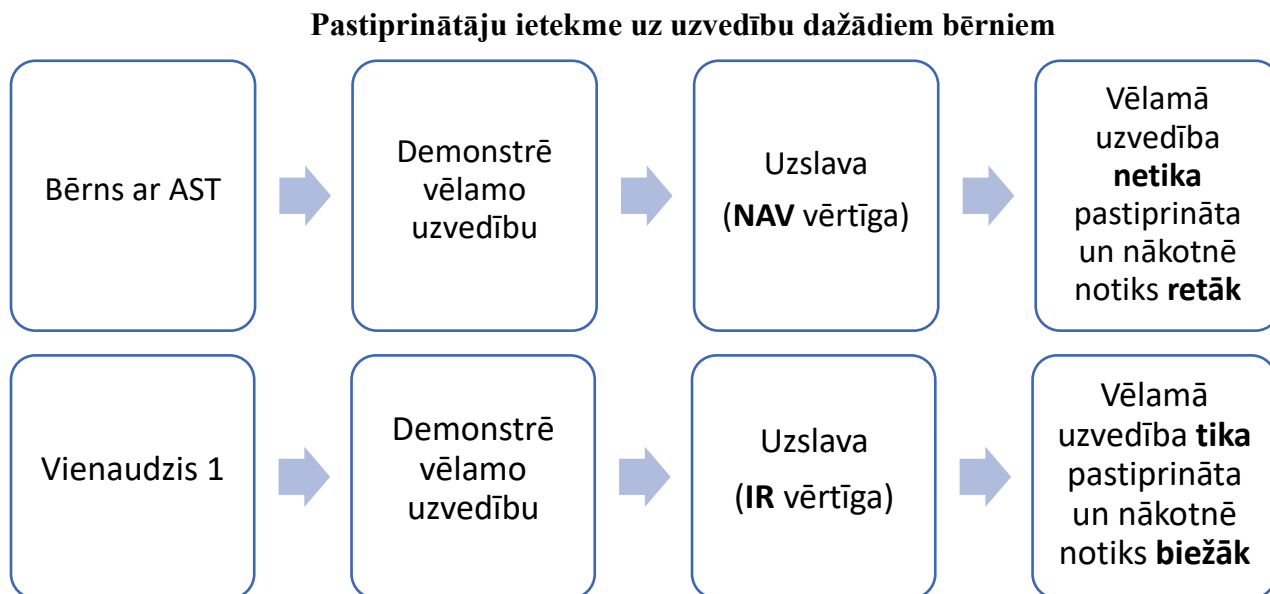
**Pastiprinātāju ietekme uz uzvedību dažādiem bērniem**

Bērns ar AST

Demonstrē vēlamo uzvedību

Uzslava (**NAV** vērtīga)

Vēlamā uzvedība **netika** pastiprināta un nākotnē notiks **retāk**

Vienaudzis 1

Demonstrē vēlamo uzvedību

Uzslava (**IR** vērtīga)

Vēlamā uzvedība **tika** pastiprināta un nākotnē notiks **biežāk**